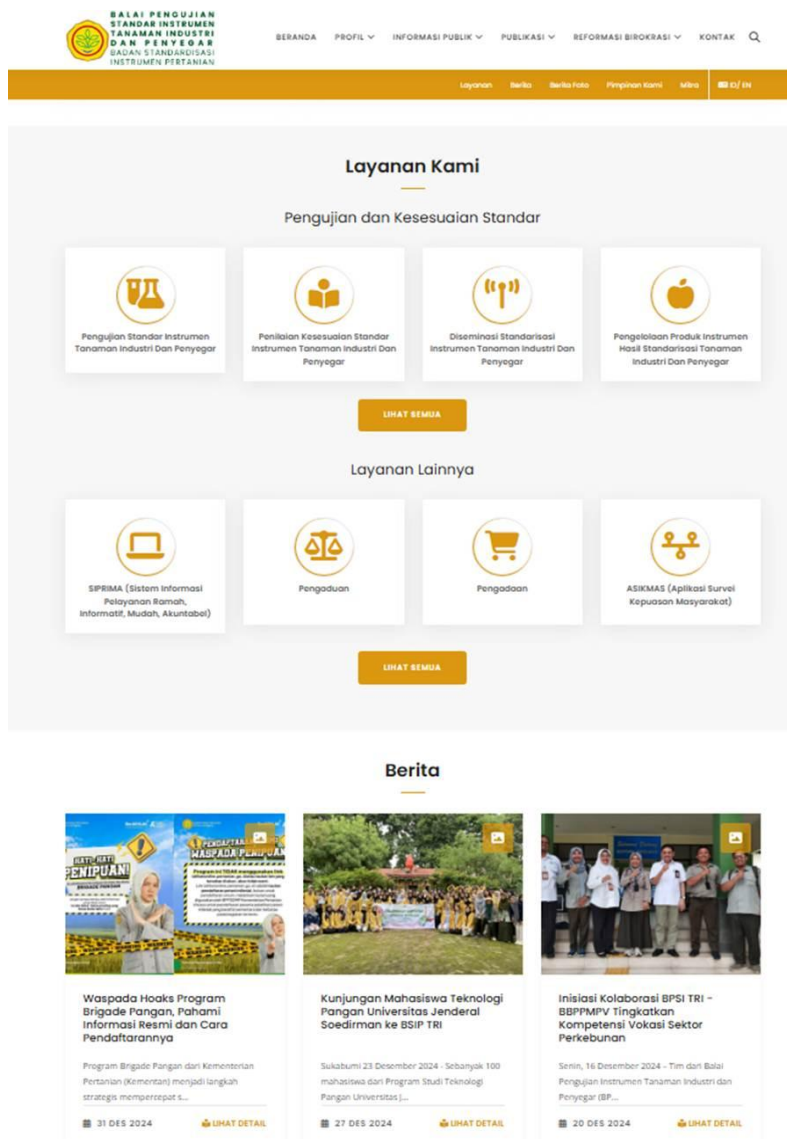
BALAI PENGUJIAN STANDAR INSTRUMEN TANAMAN INDUSTRI DAN PENYEGAR
BADAN STANDARDISASI INSTRUMEN PERTANIAN

BERANDA PROFIL INFORMASI PUBLIK PUBLIKASI REFORMASI BIROKRASI KONTAK

Layanan Berita Berita Foto Pimpinan Kami Mitra ID/ EN

Layanan Kami

Pengujian dan Kesesuaian Standar

Pengujian Standar Instrumen Tanaman Industri Dan Penyegar

Penilaian Kesesuaian Standar Instrumen Tanaman Industri Dan Penyegar

Diseminasi Standarisasi Instrumen Tanaman Industri Dan Penyegar

Pengelolaan Produk Instrumen Hasil Standarisasi Tanaman Industri Dan Penyegar

LIHAT SEMUA

Layanan Lainnya

SIPRIMA (Sistem Informasi Pelayanan Ramah, Informatif, Mudah, Akuntabel)

Pengaduan

Pengadaan

ASIKMAS (Aplikasi Survei Kepuasan Masyarakat)

LIHAT SEMUA

Berita

HATI-HATI PENIPUAN!
PENDAFTARAN WASPADA PENIPUAN
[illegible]

Waspada Hoaks Program Brigade Pangan, Pahami Informasi Resmi dan Cara Pendaftarannya

Program Brigade Pangan dari Kementerian Pertanian (Kementan) menjadi langkah strategis mempercepat s...

31 DES 2024 LIHAT DETAIL

Kunjungan Mahasiswa Teknologi Pangan Universitas Jenderal Soedirman ke BSIP TRI

Sukabumi 23 Desember 2024 - Sebanyak 100 mahasiswa dari Program Studi Teknologi Pangan Universitas J...

27 DES 2024 LIHAT DETAIL

Inisiasi Kolaborasi BPSI TRI - BBPPMPV Tingkatkan Kompetensi Vokasi Sektor Perkebunan

Senin, 16 Desember 2024 - Tim dari Balai Pengujian Instrumen Tanaman Industri dan Penyegar (BP...

20 DES 2024 LIHAT DETAIL